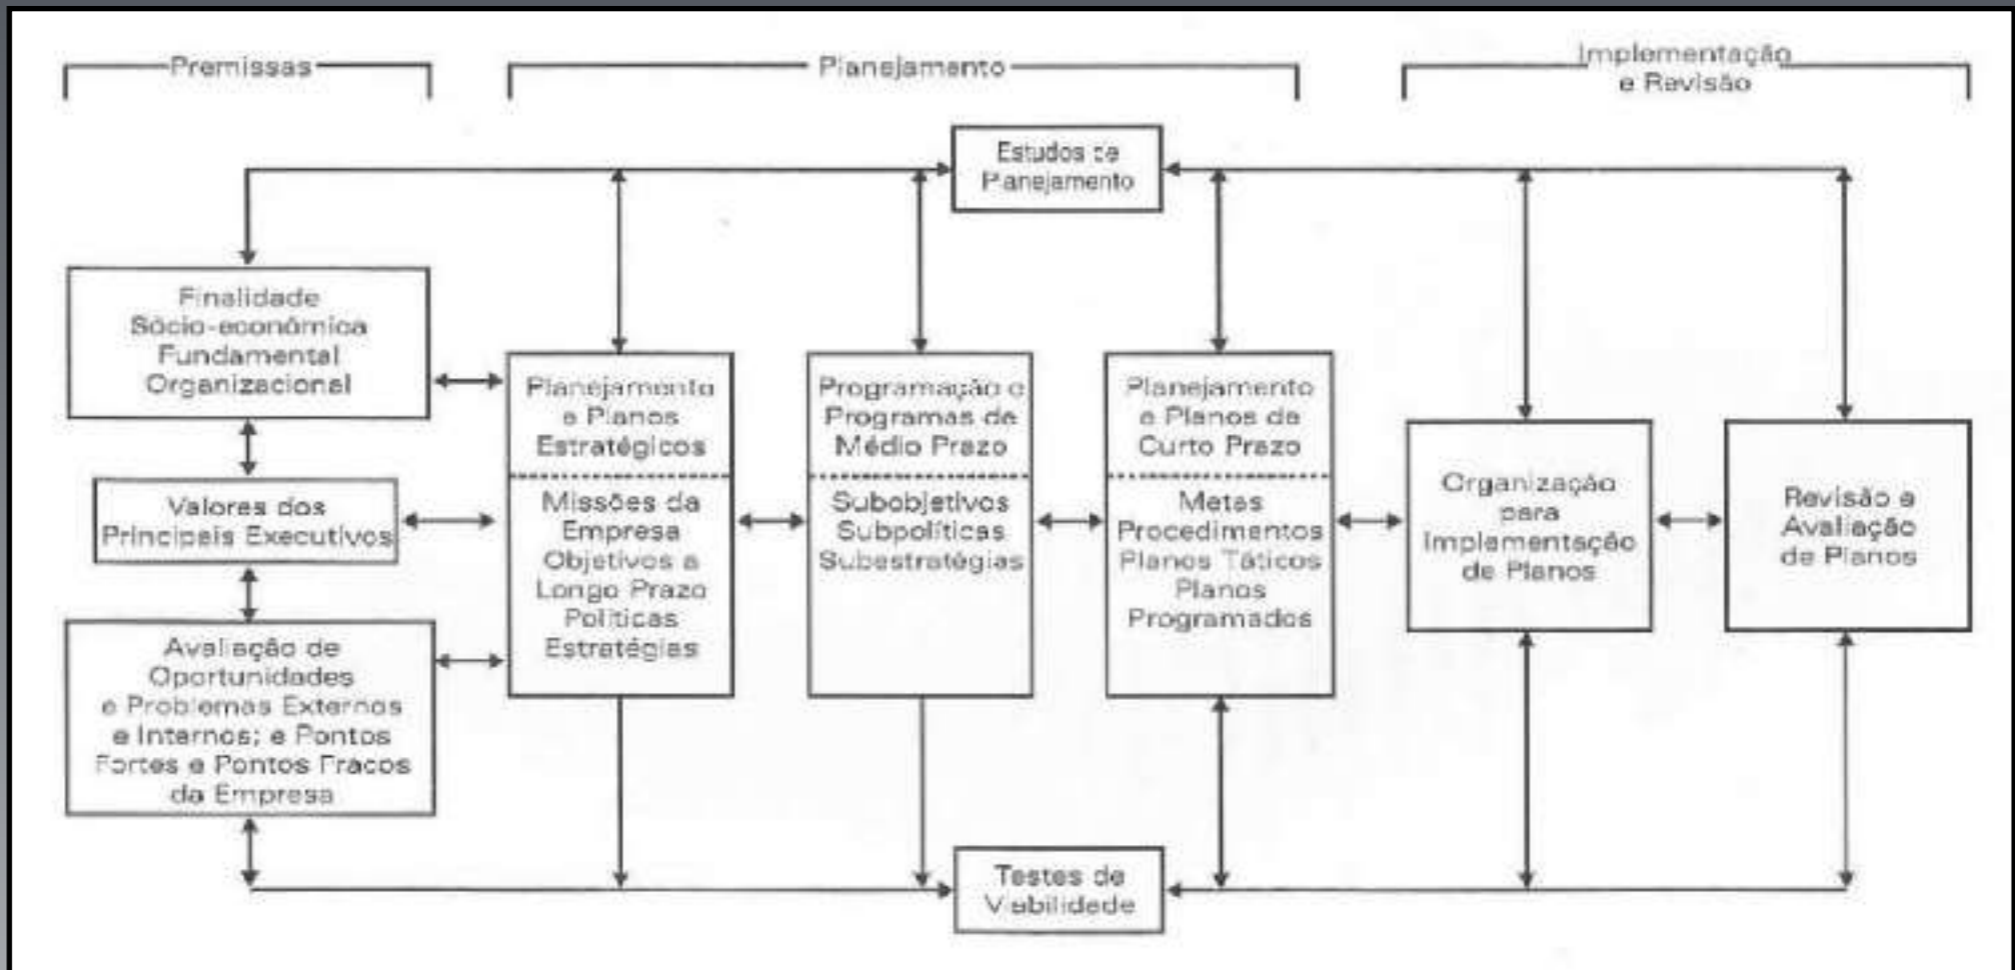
Premissas

Planejamento

Implementação e Revisão

Estudos de Planejamento

Finalidade Sócio-econômica Fundamental Organizacional

Valores dos Principais Executivos

Avaliação de Oportunidades e Problemas Externos e Internos; e Pontos Fortes e Pontos Fracos da Empresa

Planejamento e Planos Estratégicos

Missões da Empresa Objetivos a Longo Prazo Políticas Estratégias

Programação e Programas de Médio Prazo

Subobjetivos Subpolíticas Subestratégias

Planejamento e Planos de Curto Prazo

Metas Procedimentos Planos Táticos Planos Programados

Organização para Implementação de Planos

Revisão e Avaliação de Planos

Testes de Viabilidade